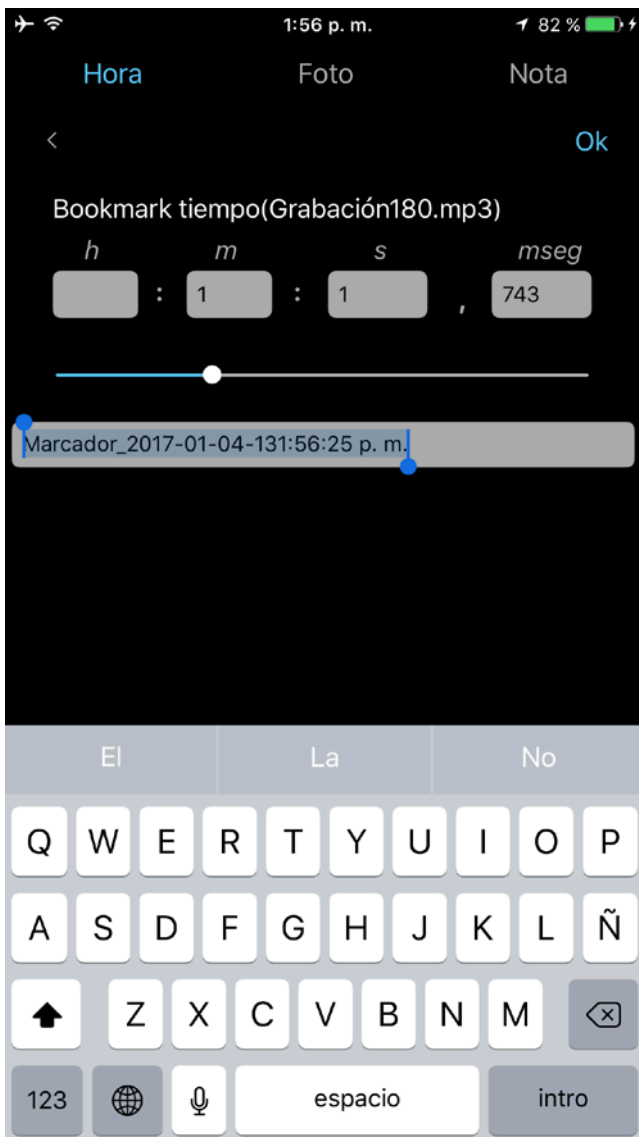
1:56 p. m.
82 %

Hora
Foto
Nota

<
Ok

Bookmark tiempo(Grabación180.mp3)

| h | m | s | mseg |
|---|---|---|---|
|  | 1 | 1 | 743 |

Marcador_2017-01-04-131:56:25 p. m.

El
La
No

Q W E R T Y U I O P
A S D F G H J K L Ñ
Z X C V B N M
123
espacio
intro